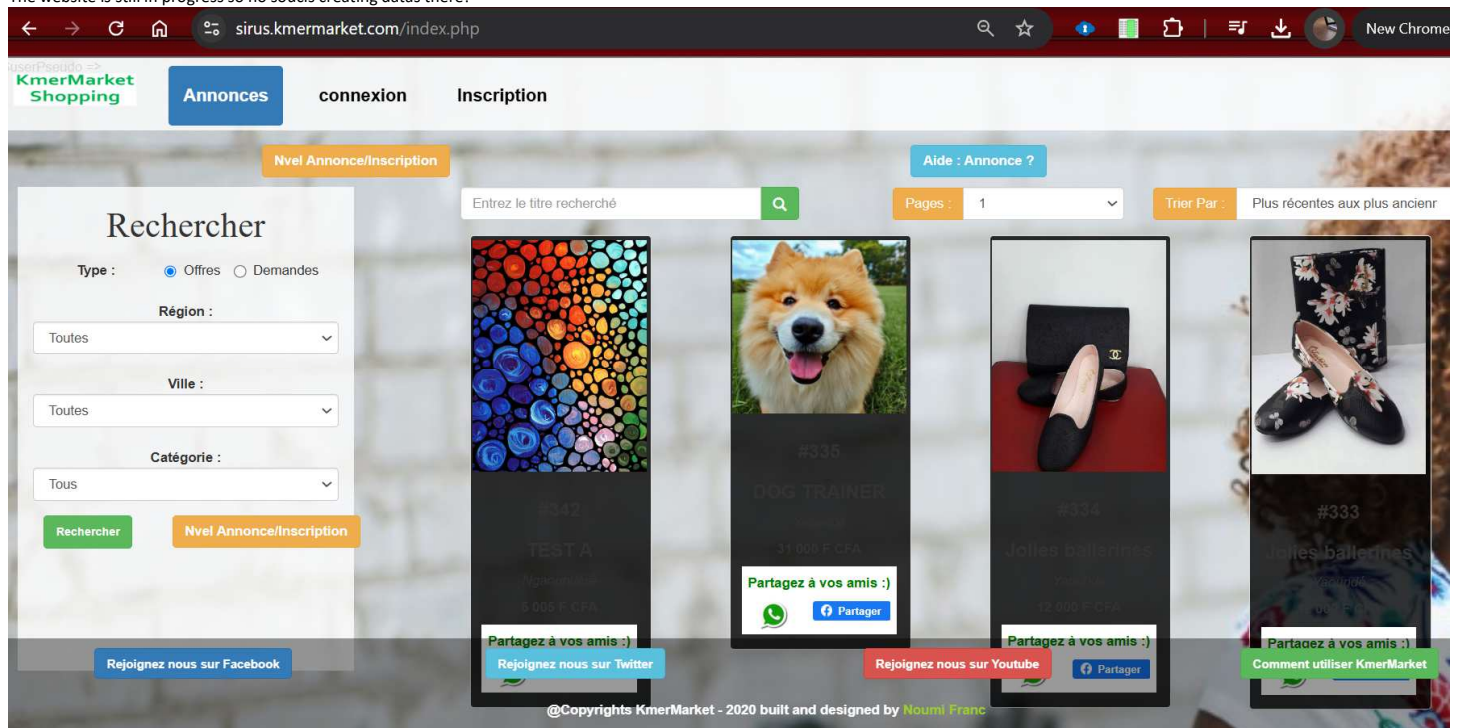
The website is still in progress so no sodels creating datas there!

sirus.kmermarket.com/index.php

New Chrome

userPseudo =>

KmerMarket Shopping

Annonces

connexion

Inscription

Nvel Annonce/Inscription

Aide : Annonce ?

Rechercher

Type : Offres Demandes

Région :

Toutes

Ville :

Toutes

Catégorie :

Tous

Rechercher

Nvel Annonce/Inscription

Entrez le titre recherché

Pages : 1

Trier Par : Plus récentes aux plus ancienr

#342

TEST A

Ngaoundéré

5 005 F CFA

Partagez à vos amis :)

#335

DOG TRAINER

Yaoundé

31 000 F CFA

Partagez à vos amis :)

Partager

#334

Jolies ballerines

Yaoundé

12 000 F CFA

Partagez à vos amis :)

Partager

#333

Jolies ballerines

Yaoundé

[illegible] F CFA

Partagez à vos amis :)

Rejoignez nous sur Facebook

Rejoignez nous sur Twitter

Rejoignez nous sur Youtube

Comment utiliser KmerMarket

@Copyrights KmerMarket - 2020 built and designed by Noumi Franc